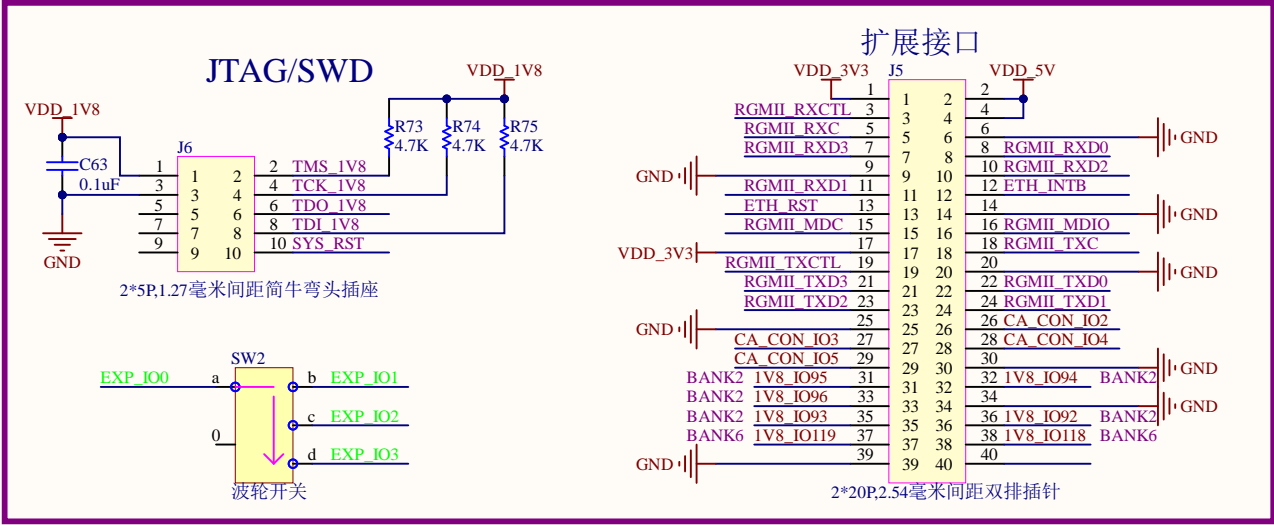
JTAG/SWD

VDD_1V8

VDD_1V8

C63
0.1uF

GND

J6

R73 4.7K
R74 4.7K
R75 4.7K

| | | | | | |
|---|---|---|---|---|---|
| 1 | 1 | 2 | 2 | TMS_1V8 |
| 3 | 3 | 4 | 4 | TCK_1V8 |
| 5 | 5 | 6 | 6 | TDO_1V8 |
| 7 | 7 | 8 | 8 | TDI_1V8 |
| 9 | 9 | 10 | 10 | SYS_RST |

2*5P,1.27毫米间距简牛弯头插座

SW2
EXP_IO0 a
b EXP_IO1
c EXP_IO2
0
d EXP_IO3
波轮开关

扩展接口

VDD_3V3 J5 VDD_5V

| Left net | Pin | Pin | Pin | Pin | Right net |
|---|---|---|---|---|---|
| | 1 | 1 | 2 | 2 | |
| RGMII_RXCTL | 3 | 3 | 4 | 4 | |
| RGMII_RXC | 5 | 5 | 6 | 6 | GND |
| RGMII_RXD3 | 7 | 7 | 8 | 8 | RGMII_RXD0 |
| GND | 9 | 9 | 10 | 10 | RGMII_RXD2 |
| RGMII_RXD1 | 11 | 11 | 12 | 12 | ETH_INTB |
| ETH_RST | 13 | 13 | 14 | 14 | GND |
| RGMII_MDC | 15 | 15 | 16 | 16 | RGMII_MDIO |
| | 17 | 17 | 18 | 18 | RGMII_TXC |
| VDD_3V3 RGMII_TXCTL | 19 | 19 | 20 | 20 | GND |
| RGMII_TXD3 | 21 | 21 | 22 | 22 | RGMII_TXD0 |
| RGMII_TXD2 | 23 | 23 | 24 | 24 | RGMII_TXD1 |
| GND | 25 | 25 | 26 | 26 | CA_CON_IO2 |
| CA_CON_IO3 | 27 | 27 | 28 | 28 | CA_CON_IO4 |
| CA_CON_IO5 | 29 | 29 | 30 | 30 | GND |
| BANK2 1V8_IO95 | 31 | 31 | 32 | 32 | 1V8_IO94 BANK2 |
| BANK2 1V8_IO96 | 33 | 33 | 34 | 34 | GND |
| BANK2 1V8_IO93 | 35 | 35 | 36 | 36 | 1V8_IO92 BANK2 |
| BANK6 1V8_IO119 | 37 | 37 | 38 | 38 | 1V8_IO118 BANK6 |
| GND | 39 | 39 | 40 | 40 | |

2*20P,2.54毫米间距双排插针